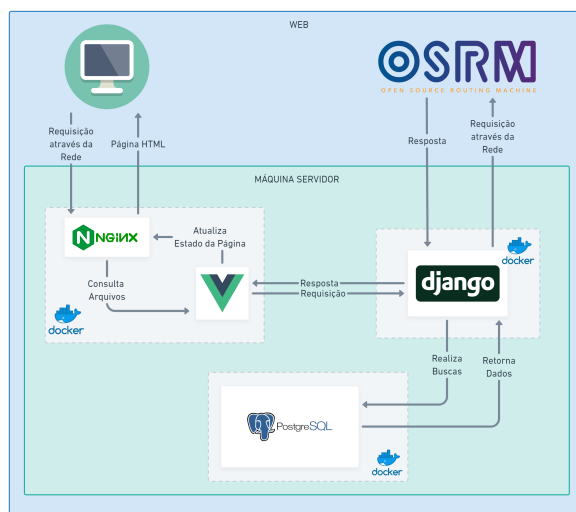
WEB

OSRM
OPEN SOURCE ROUTING MACHINE

Requisição através da Rede

Página HTML

Resposta

Requisição através da Rede

MÁQUINA SERVIDOR

NGINX

Atualiza Estado da Página

docker

Consulta Arquivos

docker

Resposta

Requisição

django

Realiza Buscas

Retorna Dados

PostgreSQL

docker